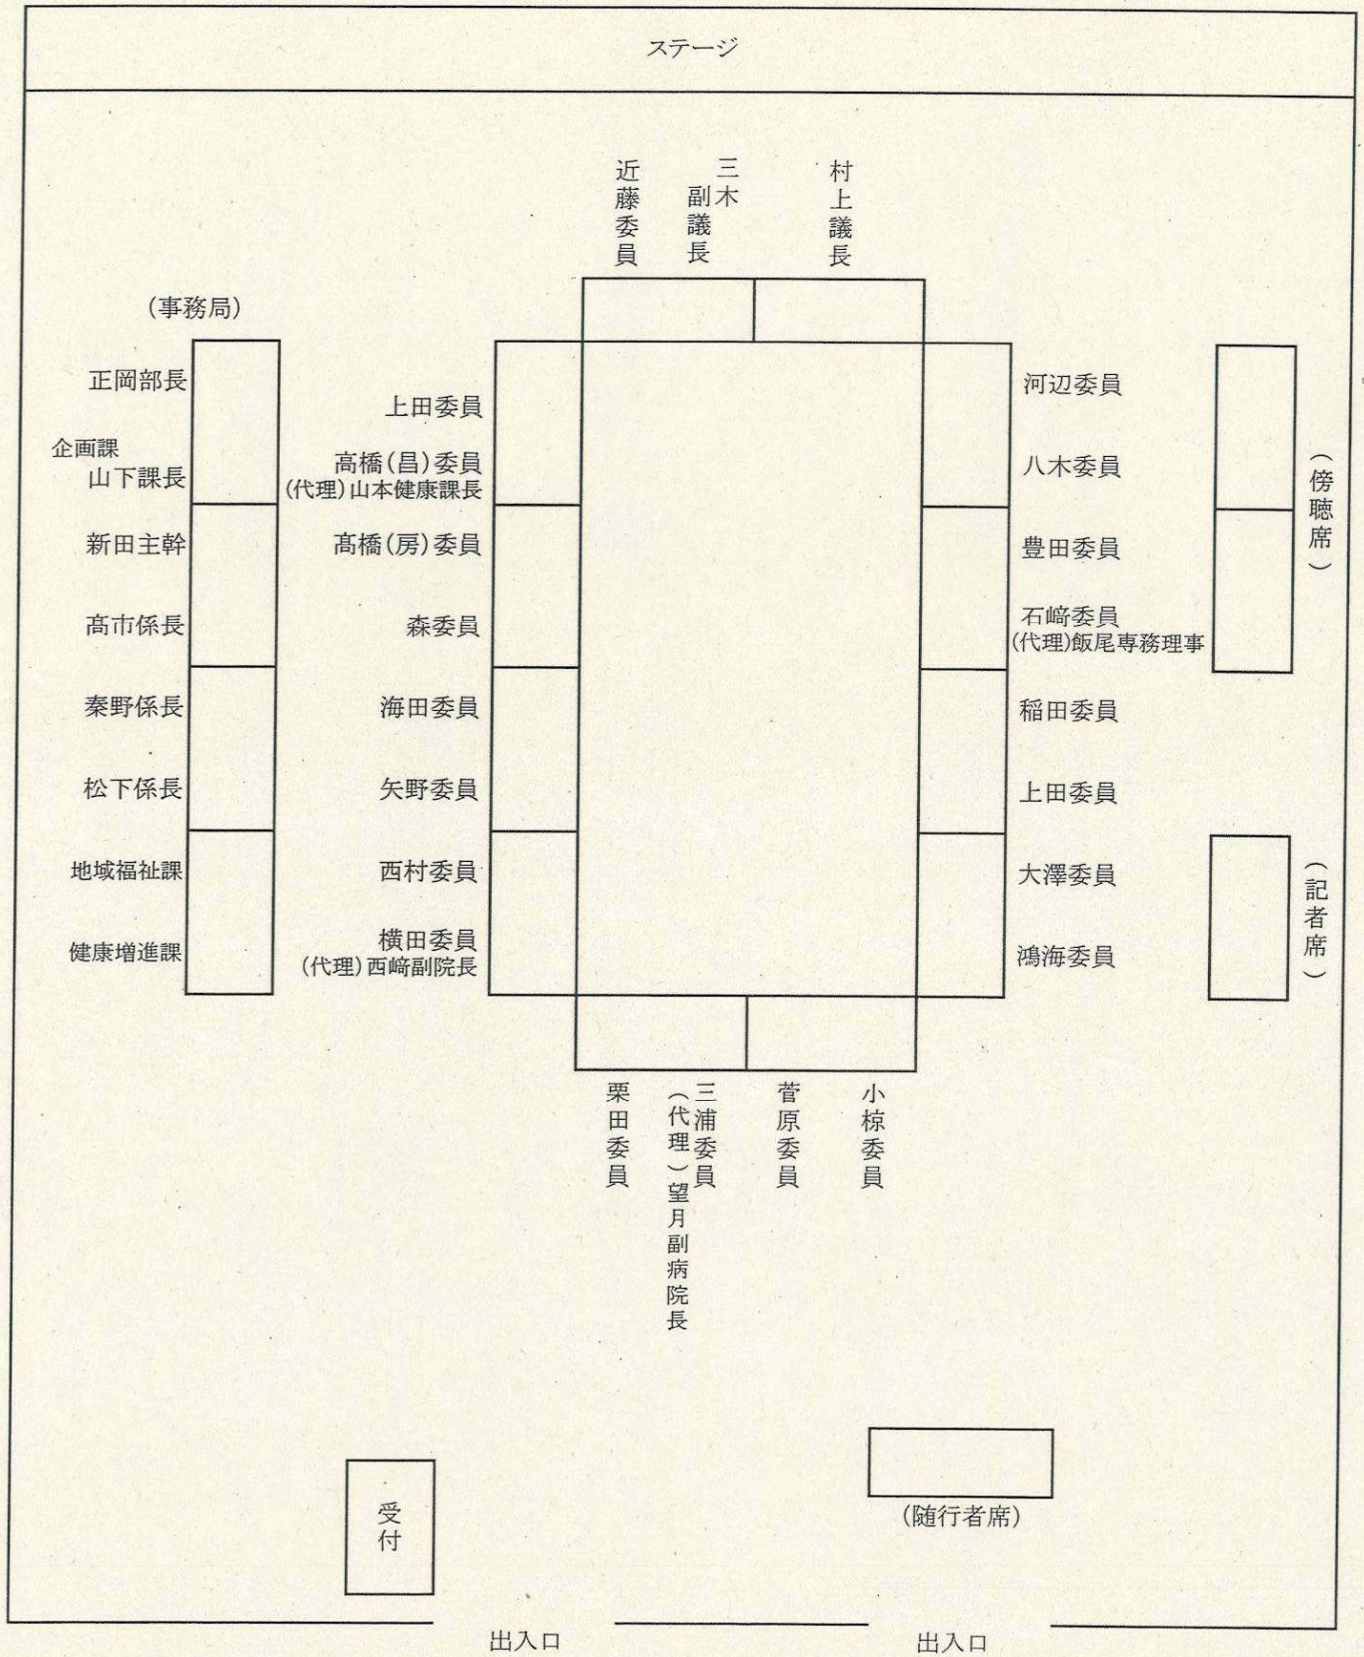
ステージ

近藤委員
三木副議長
村上議長

（事務局）
正岡部長
企画課 山下課長
新田主幹
高市係長
秦野係長
松下係長
地域福祉課
健康増進課

上田委員
高橋（昌）委員
（代理）山本健康課長
高橋（房）委員
森委員
海田委員
矢野委員
西村委員
横田委員
（代理）西﨑副院長

河辺委員
八木委員
豊田委員
石﨑委員
（代理）飯尾専務理事
稲田委員
上田委員
大澤委員
鴻海委員

（傍聴席）

（記者席）

栗田委員
三浦委員
（代理）望月副病院長
菅原委員
小椋委員

受付

（随行者席）

出入口
出入口